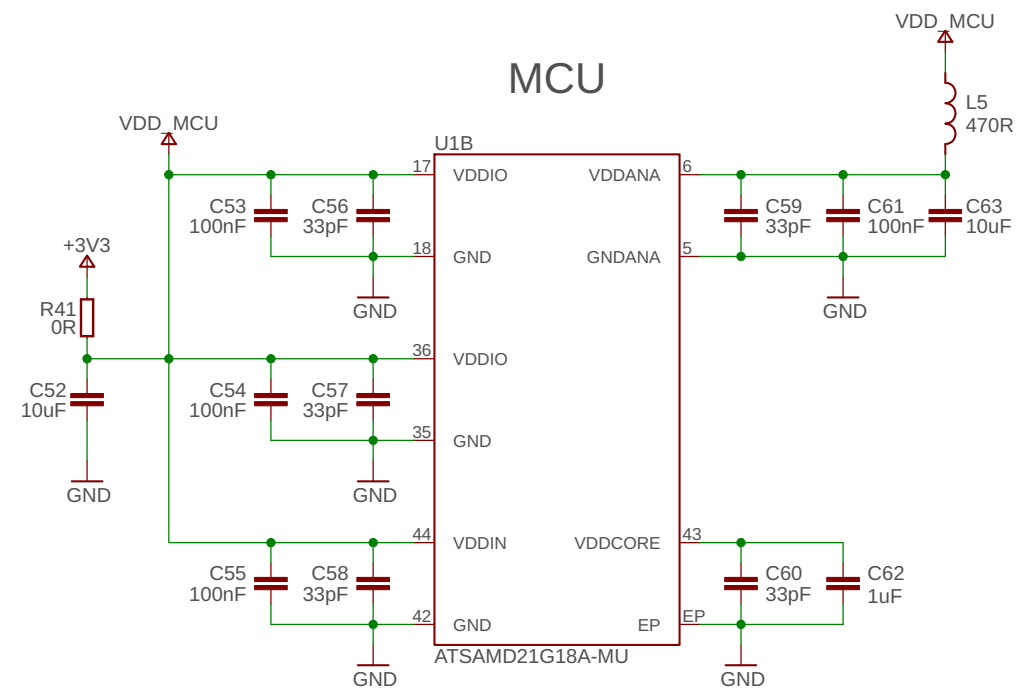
MCU

VDD_MCU

L5
470R

VDD_MCU

U1B

17 VDDIO
18 GND
36 VDDIO
35 GND
44 VDDIN
42 GND

VDDANA 6
GNDANA 5
VDDCORE 43
EP EP

ATSAMD21G18A-MU

+3V3
R41
0R

C52
10uF
GND

C53
100nF
C56
33pF
GND

C54
100nF
C57
33pF
GND

C55
100nF
C58
33pF
GND

C59
33pF
C61
100nF
C63
10uF
GND

C60
33pF
C62
1uF
GND